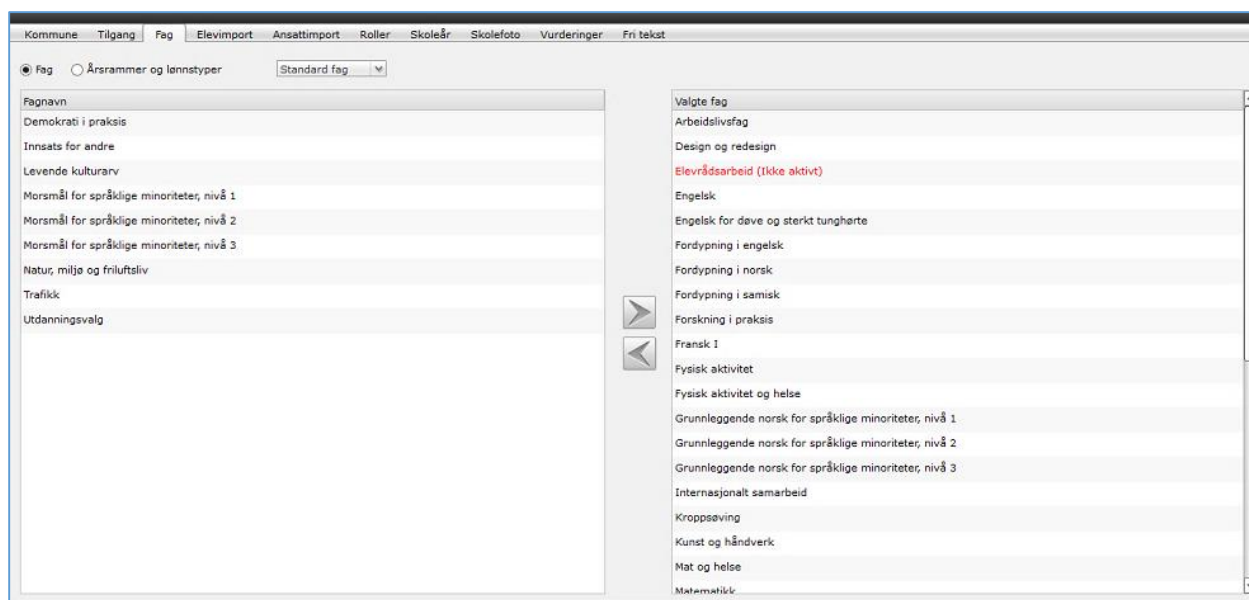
Kommune Tilgang Fag Elevimport Ansattimport Roller Skoleår Skolefoto Vurderinger Fri tekst

Fag Årsrammer og lønnstyper Standard fag

| Fagnavn |
|---|
| Demokrati i praksis |
| Innsats for andre |
| Levende kulturarv |
| Morsmål for språklige minoriteter, nivå 1 |
| Morsmål for språklige minoriteter, nivå 2 |
| Morsmål for språklige minoriteter, nivå 3 |
| Natur, miljø og friluftsliv |
| Trafikk |
| Utdanningsvalg |

| Valgte fag |
|---|
| Arbeidslivsfag |
| Design og redesign |
| Elevrådsarbeid (Ikke aktivt) |
| Engelsk |
| Engelsk for døve og sterkt tunghørte |
| Fordypning i engelsk |
| Fordypning i norsk |
| Fordypning i samisk |
| Forskning i praksis |
| Fransk I |
| Fysisk aktivitet |
| Fysisk aktivitet og helse |
| Grunnleggende norsk for språklige minoriteter, nivå 1 |
| Grunnleggende norsk for språklige minoriteter, nivå 2 |
| Grunnleggende norsk for språklige minoriteter, nivå 3 |
| Internasjonalt samarbeid |
| Kroppsøving |
| Kunst og håndverk |
| Mat og helse |
| Matematikk |